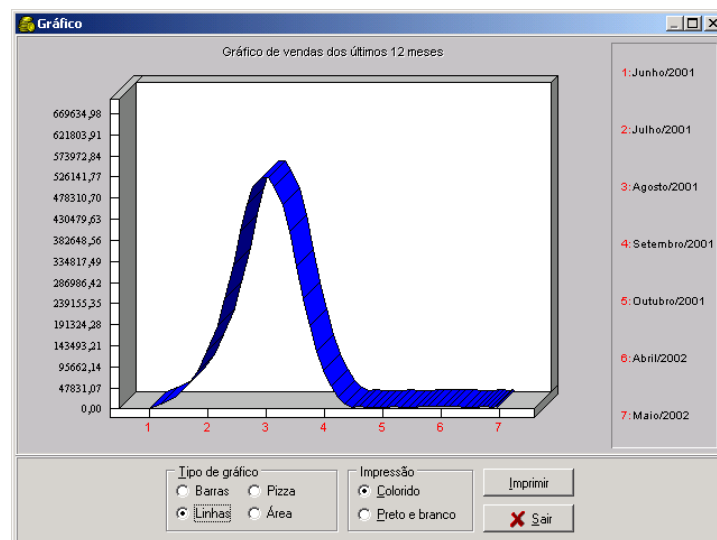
Gráfico

Gráfico de vendas dos últimos 12 meses

669634,98
621803,91
573972,84
526141,77
478310,70
430479,63
382648,56
334817,49
286986,42
239155,35
191324,28
143493,21
95662,14
47831,07
0,00

1 2 3 4 5 6 7

1:Junho/2001
2:Julho/2001
3:Agosto/2001
4:Setembro/2001
5:Outubro/2001
6:Abril/2002
7:Maio/2002

Tipo de gráfico
Barras
Pizza
Linhas
Área

Impressão
Colorido
Preto e branco

Imprimir
Sair